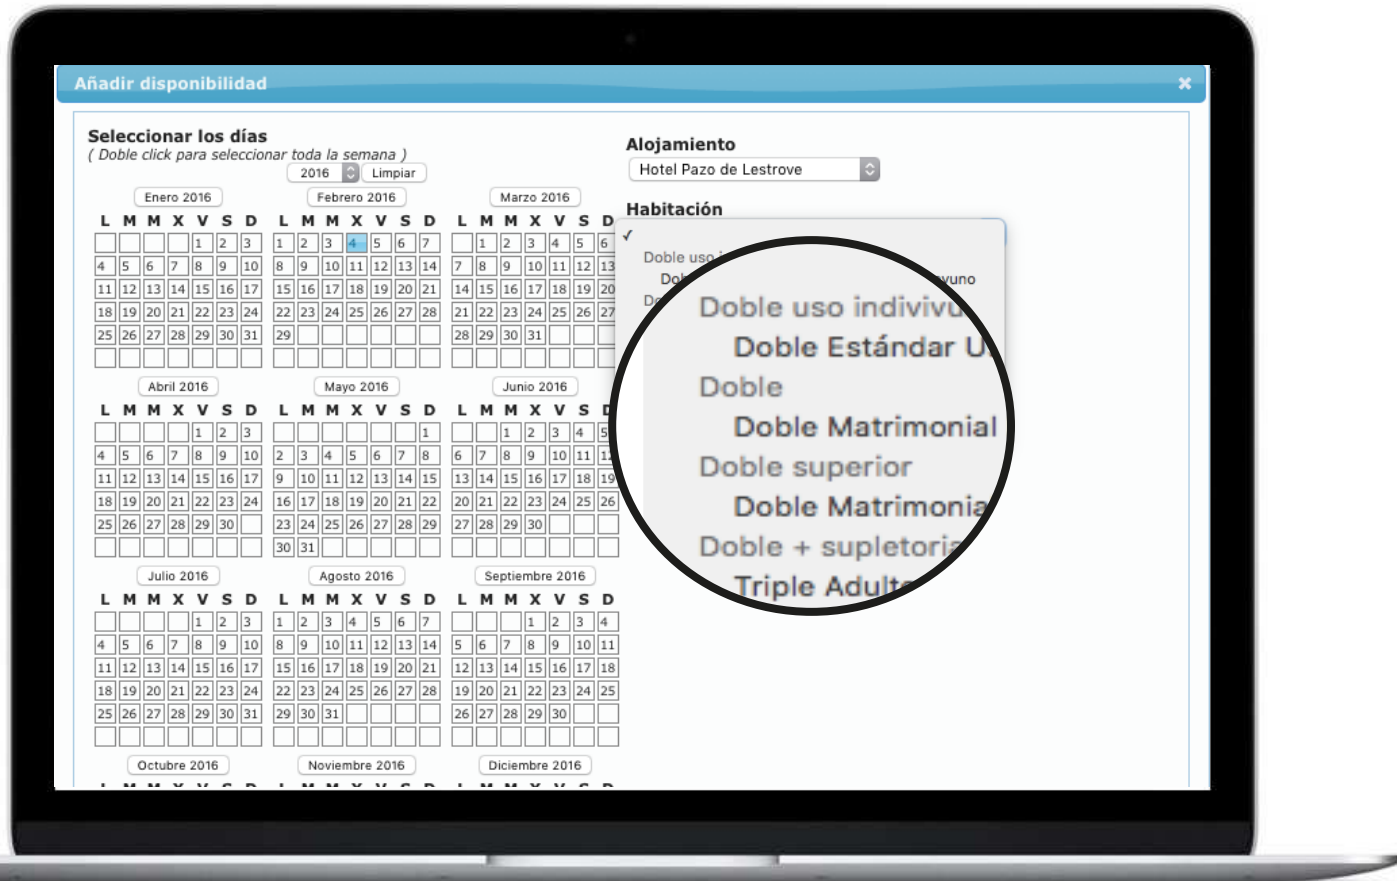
Añadir disponibilidad ×

Seleccionar los días
( Doble click para seleccionar toda la semana )
2016 Limpiar

Enero 2016
| L | M | M | X | V | S | D |
|---|---|---|---|---|---|---|
| | | | | 1 | 2 | 3 |
| 4 | 5 | 6 | 7 | 8 | 9 | 10 |
| 11 | 12 | 13 | 14 | 15 | 16 | 17 |
| 18 | 19 | 20 | 21 | 22 | 23 | 24 |
| 25 | 26 | 27 | 28 | 29 | 30 | 31 |

Febrero 2016
| L | M | M | X | V | S | D |
|---|---|---|---|---|---|---|
| 1 | 2 | 3 | 4 | 5 | 6 | 7 |
| 8 | 9 | 10 | 11 | 12 | 13 | 14 |
| 15 | 16 | 17 | 18 | 19 | 20 | 21 |
| 22 | 23 | 24 | 25 | 26 | 27 | 28 |
| 29 | | | | | | |

Marzo 2016
| L | M | M | X | V | S | D |
|---|---|---|---|---|---|---|
| | 1 | 2 | 3 | 4 | 5 | 6 |
| 7 | 8 | 9 | 10 | 11 | 12 | 13 |
| 14 | 15 | 16 | 17 | 18 | 19 | 20 |
| 21 | 22 | 23 | 24 | 25 | 26 | 27 |
| 28 | 29 | 30 | 31 | | | |

Abril 2016
| L | M | M | X | V | S | D |
|---|---|---|---|---|---|---|
| | | | | 1 | 2 | 3 |
| 4 | 5 | 6 | 7 | 8 | 9 | 10 |
| 11 | 12 | 13 | 14 | 15 | 16 | 17 |
| 18 | 19 | 20 | 21 | 22 | 23 | 24 |
| 25 | 26 | 27 | 28 | 29 | 30 | |

Mayo 2016
| L | M | M | X | V | S | D |
|---|---|---|---|---|---|---|
| | | | | | | 1 |
| 2 | 3 | 4 | 5 | 6 | 7 | 8 |
| 9 | 10 | 11 | 12 | 13 | 14 | 15 |
| 16 | 17 | 18 | 19 | 20 | 21 | 22 |
| 23 | 24 | 25 | 26 | 27 | 28 | 29 |
| 30 | 31 | | | | | |

Junio 2016
| L | M | M | X | V | S | D |
|---|---|---|---|---|---|---|
| | | 1 | 2 | 3 | 4 | 5 |
| 6 | 7 | 8 | 9 | 10 | 11 | 12 |
| 13 | 14 | 15 | 16 | 17 | 18 | 19 |
| 20 | 21 | 22 | 23 | 24 | 25 | 26 |
| 27 | 28 | 29 | 30 | | | |

Julio 2016
| L | M | M | X | V | S | D |
|---|---|---|---|---|---|---|
| | | | | 1 | 2 | 3 |
| 4 | 5 | 6 | 7 | 8 | 9 | 10 |
| 11 | 12 | 13 | 14 | 15 | 16 | 17 |
| 18 | 19 | 20 | 21 | 22 | 23 | 24 |
| 25 | 26 | 27 | 28 | 29 | 30 | 31 |

Agosto 2016
| L | M | M | X | V | S | D |
|---|---|---|---|---|---|---|
| 1 | 2 | 3 | 4 | 5 | 6 | 7 |
| 8 | 9 | 10 | 11 | 12 | 13 | 14 |
| 15 | 16 | 17 | 18 | 19 | 20 | 21 |
| 22 | 23 | 24 | 25 | 26 | 27 | 28 |
| 29 | 30 | 31 | | | | |

Septiembre 2016
| L | M | M | X | V | S | D |
|---|---|---|---|---|---|---|
| | | | 1 | 2 | 3 | 4 |
| 5 | 6 | 7 | 8 | 9 | 10 | 11 |
| 12 | 13 | 14 | 15 | 16 | 17 | 18 |
| 19 | 20 | 21 | 22 | 23 | 24 | 25 |
| 26 | 27 | 28 | 29 | 30 | | |

Octubre 2016
Noviembre 2016
Diciembre 2016

Alojamiento
Hotel Pazo de Lestrove

Habitación
✓
Doble uso i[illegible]
Do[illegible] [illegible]yuno
D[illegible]

Doble uso indivivu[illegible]
Doble Estándar U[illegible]
Doble
Doble Matrimonial
Doble superior
Doble Matrimonia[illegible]
Doble + supletori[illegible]
Triple Adult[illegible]